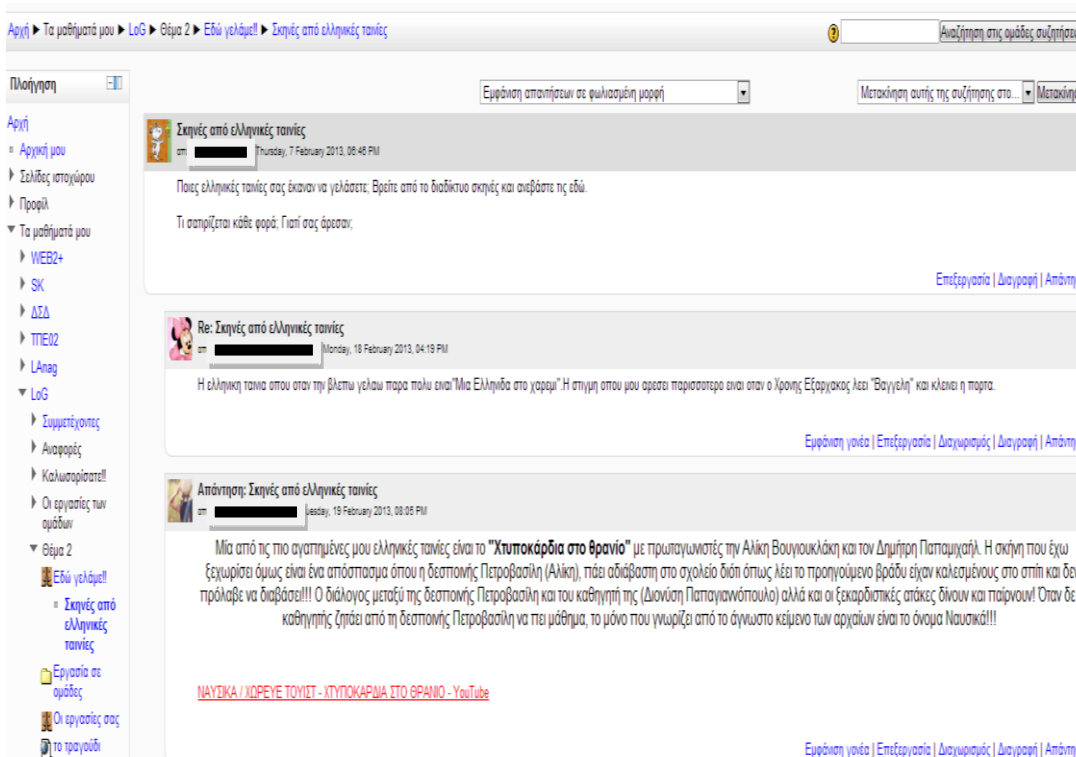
Αρχή ▶ Τα μαθήματά μου ▶ LoG ▶ Θέμα 2 ▶ Εδώ γελάμε!! ▶ Σκηνές από ελληνικές ταινίες

Αναζήτηση στις ομάδες συζήτησ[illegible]

Πλοήγηση

Αρχή
Αρχική μου
Σελίδες ιστοχώρου
Προφίλ
Τα μαθήματά μου
WEB2+
SK
ΔΣΔ
ΤΠΕ02
LAnag
LoG
Συμμετέχοντες
Αναφορές
Καλωσορίσατε!!
Οι εργασίες των ομάδων
Θέμα 2
Εδώ γελάμε!!
Σκηνές από ελληνικές ταινίες
Εργασία σε ομάδες
Οι εργασίες σας
το τραγούδι

Εμφάνιση απαντήσεων σε φωλιασμένη μορφή

Μετακίνηση αυτής της συζήτησης στο...

Μετακίνη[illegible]

Σκηνές από ελληνικές ταινίες
από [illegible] Thursday, 7 February 2013, 06:46 PM

Ποιες ελληνικές ταινίες σας έκαναν να γελάσετε; Βρείτε από το διαδίκτυο σκηνές και ανεβάστε τις εδώ.

Τι σατιρίζεται κάθε φορά; Γιατί σας άρεσαν;

Επεξεργασία | Διαγραφή | Απάντη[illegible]

Re: Σκηνές από ελληνικές ταινίες
από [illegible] Monday, 18 February 2013, 04:19 PM

Η ελληνική ταινια οπου οταν την βλεπω γελαω παρα πολυ ειναι"Μια Ελληνιδα στο χαρεμι".Η στιγμη οπου μου αρεσει περισσοτερο ειναι σταν ο Χρονης Εξαρχακος λεει "Βαγγελη" και κλεινει η πορτα.

Εμφάνιση γονέα | Επεξεργασία | Διαχωρισμός | Διαγραφή | Απάντη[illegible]

Απάντηση: Σκηνές από ελληνικές ταινίες
από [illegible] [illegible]esday, 19 February 2013, 08:05 PM

Μία από τις πιο αγαπημένες μου ελληνικές ταινίες είναι το "Χτυποκάρδια στο θρανίο" με πρωταγωνιστές την Αλίκη Βουγιουκλάκη και τον Δημήτρη Παπαμιχαήλ. Η σκήνη που έχω ξεχωρίσει όμως είναι ένα απόσπασμα όπου η δεσποινίς Πετροβασίλη (Αλίκη), πάει αδιάβαστη στο σχολείο διότι όπως λέει το προηγούμενο βράδυ είχαν καλεσμένους στο σπίτι και δε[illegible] πρόλαβε να διαβάσει!!! Ο διάλογος μεταξύ της δεσποινίς Πετροβασίλη και του καθηγητή της (Διονύση Παπαγιαννόπουλο) αλλά και οι ξεκαρδιστικές ατάκες δίνουν και παίρνουν! Όταν δε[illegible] καθηγητής ζητάει από τη δεσποινίς Πετροβασίλη να πει μάθημα, το μόνο που γνωρίζει από το άγνωστο κείμενο των αρχαίων είναι το όνομα Ναυσικά!!!

ΝΑΥΣΙΚΑ / ΧΟΡΕΥΕ ΤΟΥΙΣΤ - ΧΤΥΠΟΚΑΡΔΙΑ ΣΤΟ ΘΡΑΝΙΟ - YouTube

Εμφάνιση γονέα | Επεξεργασία | Διαχωρισμός | Διαγραφή | Απάντη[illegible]